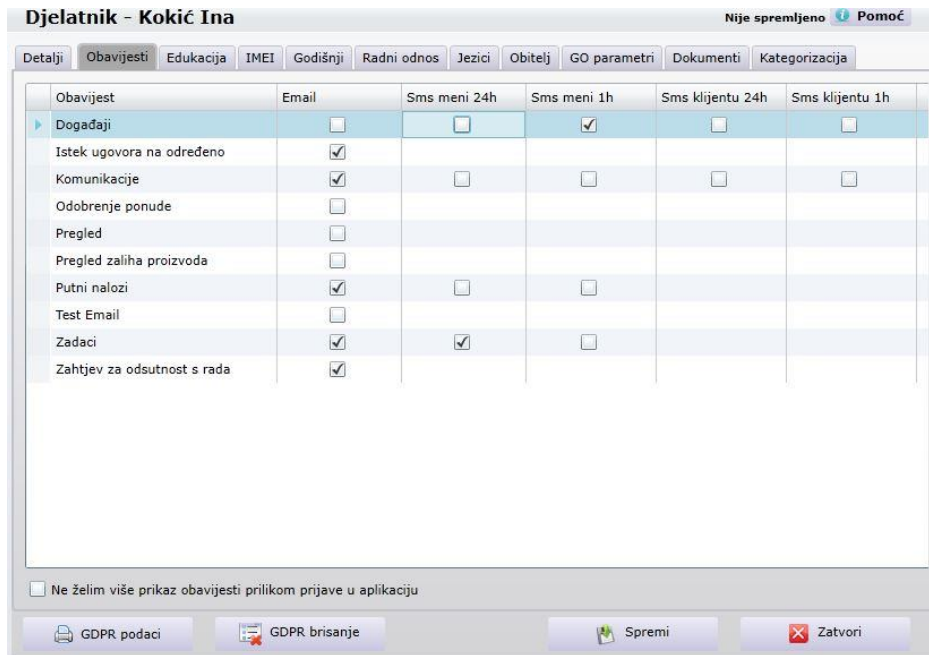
Djelatnik - Kokić Ina

Nije spremljeno Pomoć

Detalji | Obavijesti | Edukacija | IMEI | Godišnji | Radni odnos | Jezici | Obitelj | GO parametri | Dokumenti | Kategorizacija

| Obavijest | Email | Sms meni 24h | Sms meni 1h | Sms klijentu 24h | Sms klijentu 1h |
|---|---|---|---|---|---|
| Događaji | ☐ | ☐ | ☑ | ☐ | ☐ |
| Istek ugovora na određeno | ☑ | | | | |
| Komunikacije | ☑ | ☐ | ☐ | ☐ | ☐ |
| Odobrenje ponude | ☐ | | | | |
| Pregled | ☐ | | | | |
| Pregled zaliha proizvoda | ☐ | | | | |
| Putni nalozi | ☑ | ☐ | ☐ | | |
| Test Email | ☐ | | | | |
| Zadaci | ☑ | ☑ | ☐ | | |
| Zahtjev za odsutnost s rada | ☑ | | | | |

☐ Ne želim više prikaz obavijesti prilikom prijave u aplikaciju

GDPR podaci | GDPR brisanje | Spremi | Zatvori